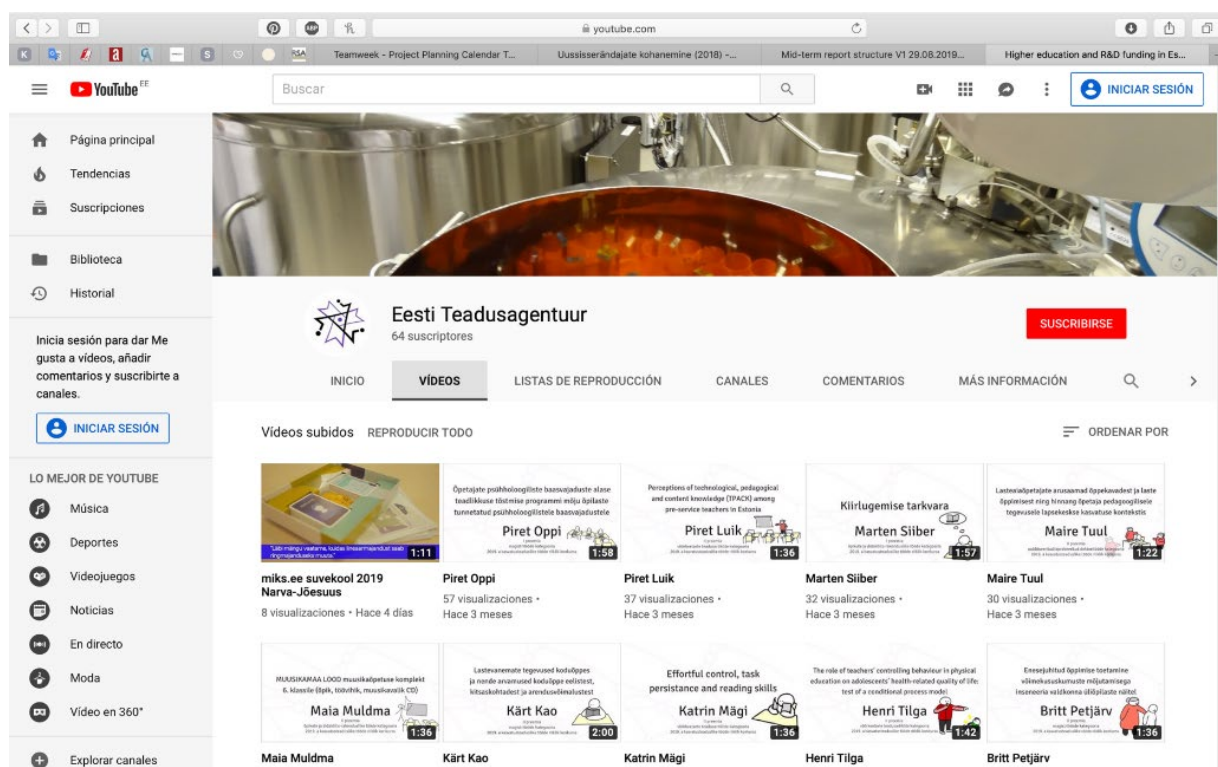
youtube.com

Teamweek - Project Planning Calendar T... | Uussisserändajate kohanemine (2018) -... | Mid-term report structure V1 29.08.2019... | Higher education and R&D funding in Es...

YouTube EE

Buscar

INICIAR SESIÓN

Página principal
Tendencias
Suscripciones

Biblioteca
Historial

Inicia sesión para dar Me gusta a vídeos, añadir comentarios y suscribirte a canales.

INICIAR SESIÓN

LO MEJOR DE YOUTUBE
Música
Deportes
Videojuegos
Noticias
En directo
Moda
Vídeo en 360°

Explorar canales

Eesti Teadusagentuur
64 suscriptores

SUSCRIBIRSE

INICIO | VÍDEOS | LISTAS DE REPRODUCCIÓN | CANALES | COMENTARIOS | MÁS INFORMACIÓN

Vídeos subidos REPRODUCIR TODO

ORDENAR POR

"Läbi mängu vaatame, kuidas linnaemajandust saab ringmajanduseks muuta." 1:11
miks.ee suvekool 2019 Narva-Jõesuus
8 visualizaciones • Hace 4 días

Õpetajate psühholoogiliste baasvajaduste alase teadlikkuse tõstmise programmi mõju õpilaste tunnetatud psühholoogilistele baasvajadustele
Piret Oppi
1:58
Piret Oppi
57 visualizaciones • Hace 3 meses

Perceptions of technological, pedagogical and content knowledge (TPACK) among pre-service teachers in Estonia
Piret Luik
1:36
Piret Luik
37 visualizaciones • Hace 3 meses

Kiirlugemise tarkvara
Marten Siiber
1:57
Marten Siiber
32 visualizaciones • Hace 3 meses

Lasteaiaõpetajate arusaamad õppekavadest ja laste õppimisest ning hinnang õpetaja pedagoogilisele tegevusele lapsekeskse kasvatuse kontekstis
Maire Tuul
1:22
Maire Tuul
30 visualizaciones • Hace 3 meses

MUUSIKAMAA LOOD muusikaõpetuse komplekt 6. klassile (õpik, töövihik, muusikavalik CD)
Maia Muldma
1:36
Maia Muldma

Lastevanemate tegevused koduõppes ja nende arvamused koduõppe eelistest, kitsaskohtadest ja arendusvõimalustest
Kärt Kao
2:00
Kärt Kao

Effortful control, task persistance and reading skills
Katrin Mägi
1:36
Katrin Mägi

The role of teachers' controlling behaviour in physical education on adolescents' health-related quality of life: test of a conditional process model
Henri Tilga
1:42
Henri Tilga

Enesejuhitud õppimise toetamine võimekususkumuste mõjutamisega inseneeria valdkonna üliõpilaste näitel
Britt Petjärv
1:36
Britt Petjärv